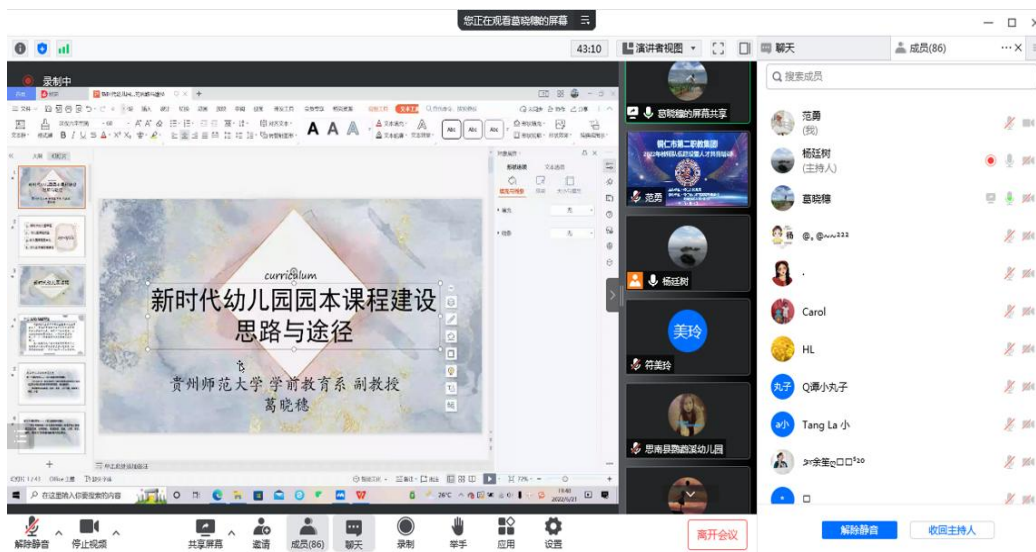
您正在观看葛晓穗的屏幕

43:10 演讲者视图 聊天 成员(86)

录制中

curriculum
新时代幼儿园园本课程建设思路与途径
贵州师范大学 学前教育系 副教授
葛晓穗

葛晓穗的屏幕共享
范勇
杨廷树
美玲
符美玲
思南县鹦鹉溪幼儿园

搜索成员
范勇 (我)
杨廷树 (主持人)
葛晓穗
@。@~~222
.
Carol
HL
丸子 Q谭小丸子
Tang La 小
□

解除静音 收回主持人

解除静音 停止视频 共享屏幕 邀请 成员(86) 聊天 录制 举手 应用 设置 离开会议